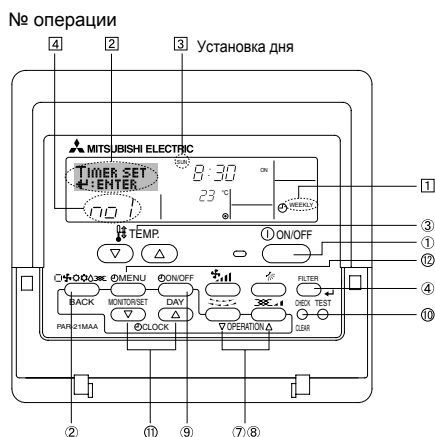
№ операции

4 2 3 Установка дня

MITSUBISHI ELECTRIC

TIMER SET
←: ENTER

SUN

8:30

ON

no 1

23 °C

WEEKLY

1

TEMP.

ON/OFF

③
①
⑫
④
⑩

MENU

ON/OFF

FILTER

BACK

MONITOR/SET

DAY

CHECK TEST

PAR-21MAA

CLOCK

OPERATION

CLEAR

② ⑪ ⑨ ⑦⑧